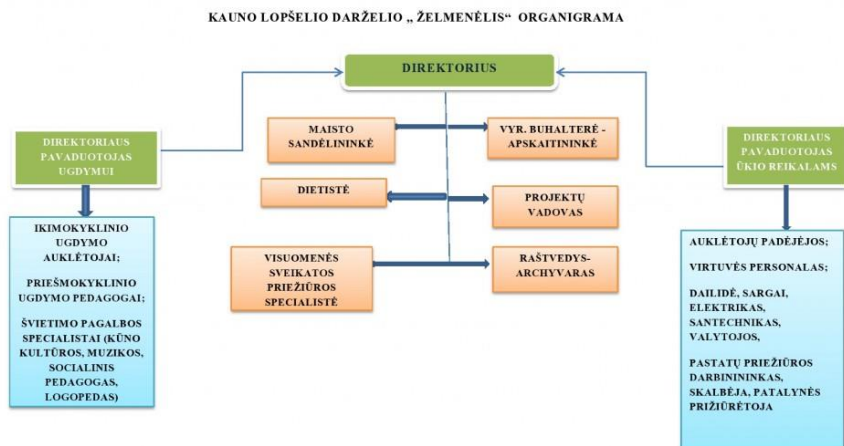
KAUNO LOPŠELIO DARŽELIO „ ŽELMENĖLIS“ ORGANIGRAMA

DIREKTORIUS

DIREKTORIAUS PAVADUOTOJAS UGDYMUI

MAISTO SANDĖLININKĖ

VYR. BUHALTERĖ - APSKAITININKĖ

DIREKTORIAUS PAVADUOTOJAS ŪKIO REIKALAMS

DIETISTĖ

PROJEKTŲ VADOVAS

VISUOMENĖS SVEIKATOS PRIEŽIŪROS SPECIALISTĖ

RAŠTVEDYS-ARCHYVARAS

IKIMOKYKLINIO UGDYMO AUKLĖTOJAI;

PRIEŠMOKYKLINIO UGDYMO PEDAGOGAI;

ŠVIETIMO PAGALBOS SPECIALISTAI (KŪNO KULTŪROS, MUZIKOS, SOCIALINIS PEDAGOGAS, LOGOPEDAS)

AUKLĖTOJŲ PADĖJĖJOS;

VIRTUVĖS PERSONALAS;

DAILIDĖ, SARGAI, ELEKTRIKAS, SANTECHNIKAS, VALYTOJOS,

PASTATŲ PRIEŽIŪROS DARBININNINKAS, SKALBĖJA, PATALYNĖS PRIŽIŪRĖTOJA